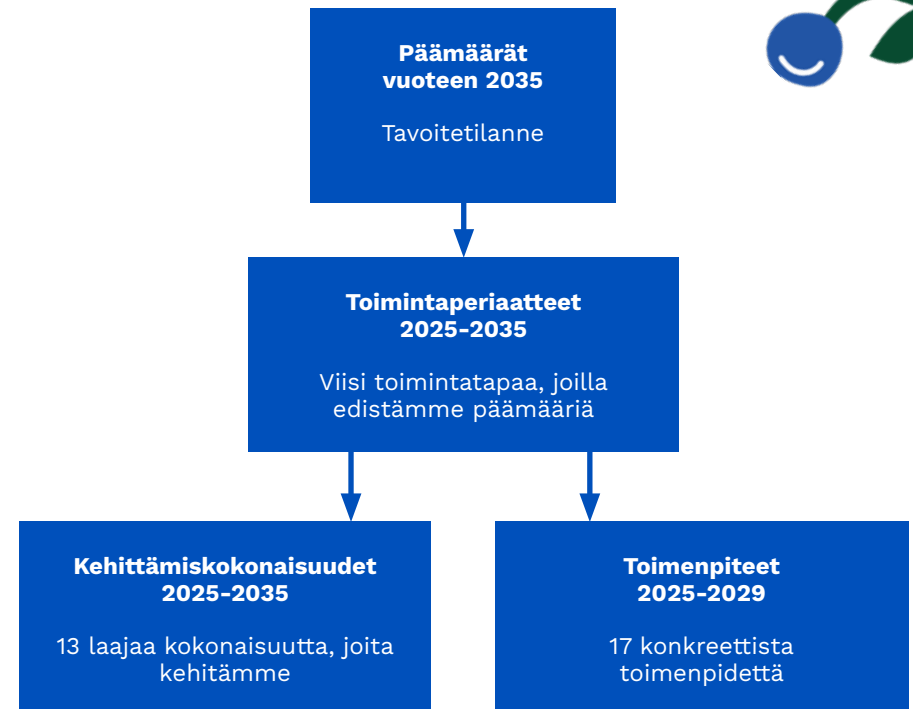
Päämäärät vuoteen 2035

Tavoitetilanne

Toimintaperiaatteet 2025-2035

Viisi toimintatapaa, joilla edistämme päämääriä

Kehittämiskokonaisuudet 2025-2035

13 laajaa kokonaisuutta, joita kehitämme

Toimenpiteet 2025-2029

17 konkreettista toimenpidettä